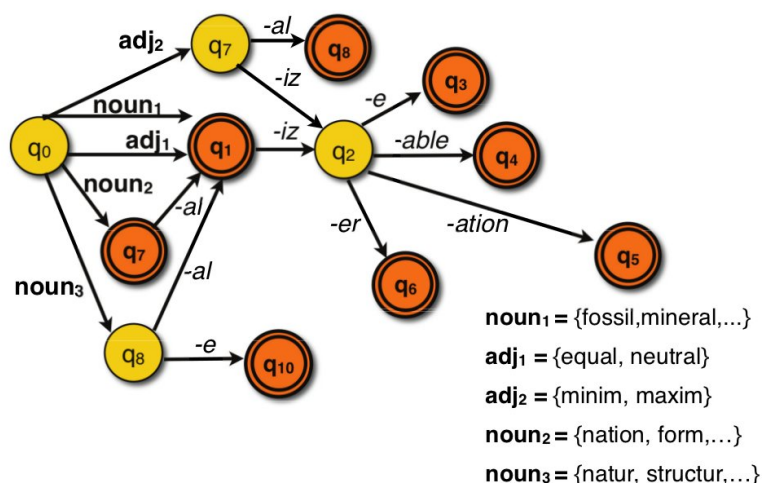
$adj_2$
$q_7$
-al
$q_8$
-iz
$noun_1$
-e
$q_3$
$q_0$
$adj_1$
$q_1$
-iz
$q_2$
-able
$q_4$
$noun_2$
-al
$q_7$
-er
-ation
-al
$q_5$
$noun_3$
$q_6$
$q_8$
-e
$q_{10}$

$noun_1$ = {fossil,mineral,...}
$adj_1$ = {equal, neutral}
$adj_2$ = {minim, maxim}
$noun_2$ = {nation, form,…}
$noun_3$ = {natur, structur,…}